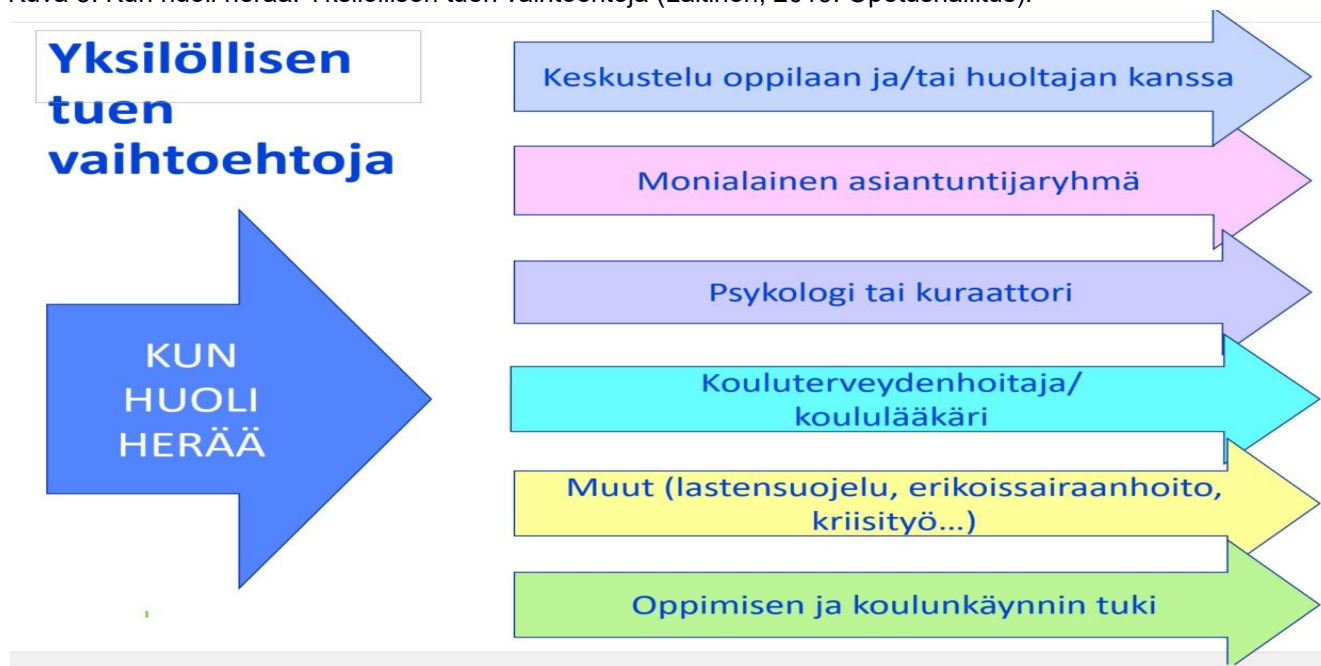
Kuva 3. Kun huoli herää: Yksilöllisen tuen vaihtoehtoja ([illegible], 2016. Opetushallitus).

Yksilöllisen tuen vaihtoehtoja

KUN HUOLI HERÄÄ

Keskustelu oppilaan ja/tai huoltajan kanssa

Monialainen asiantuntijaryhmä

Psykologi tai kuraattori

Kouluterveydenhoitaja/ koululääkäri

Muut (lastensuojelu, erikoissairaanhoito, kriisityö...)

Oppimisen ja koulunkäynnin tuki